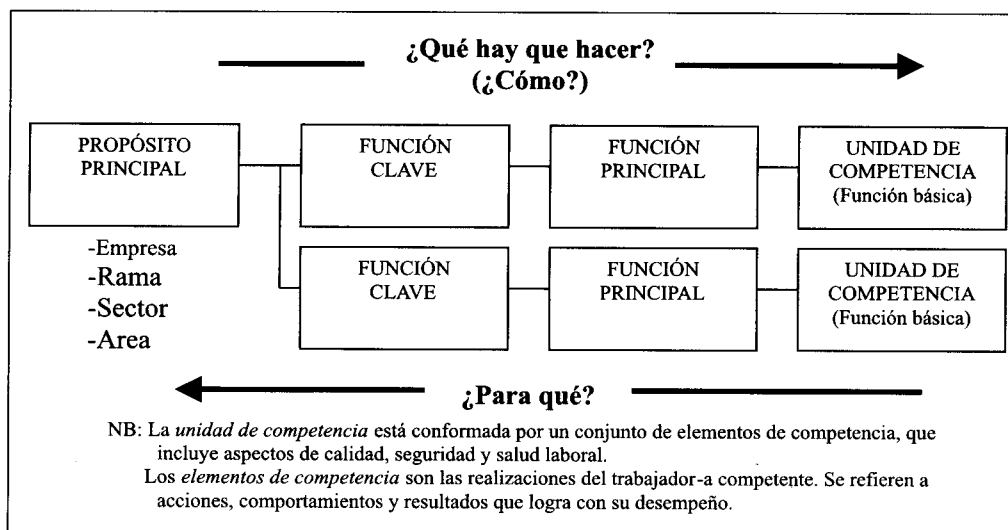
¿Qué hay que hacer?
(¿Cómo?)

PROPÓSITO PRINCIPAL

-Empresa
-Rama
-Sector
-Area

FUNCIÓN CLAVE

FUNCIÓN PRINCIPAL

UNIDAD DE COMPETENCIA
(Función básica)

FUNCIÓN CLAVE

FUNCIÓN PRINCIPAL

UNIDAD DE COMPETENCIA
(Función básica)

¿Para qué?

NB: La *unidad de competencia* está conformada por un conjunto de elementos de competencia, que incluye aspectos de calidad, seguridad y salud laboral.

Los *elementos de competencia* son las realizaciones del trabajador-a competente. Se refieren a acciones, comportamientos y resultados que logra con su desempeño.